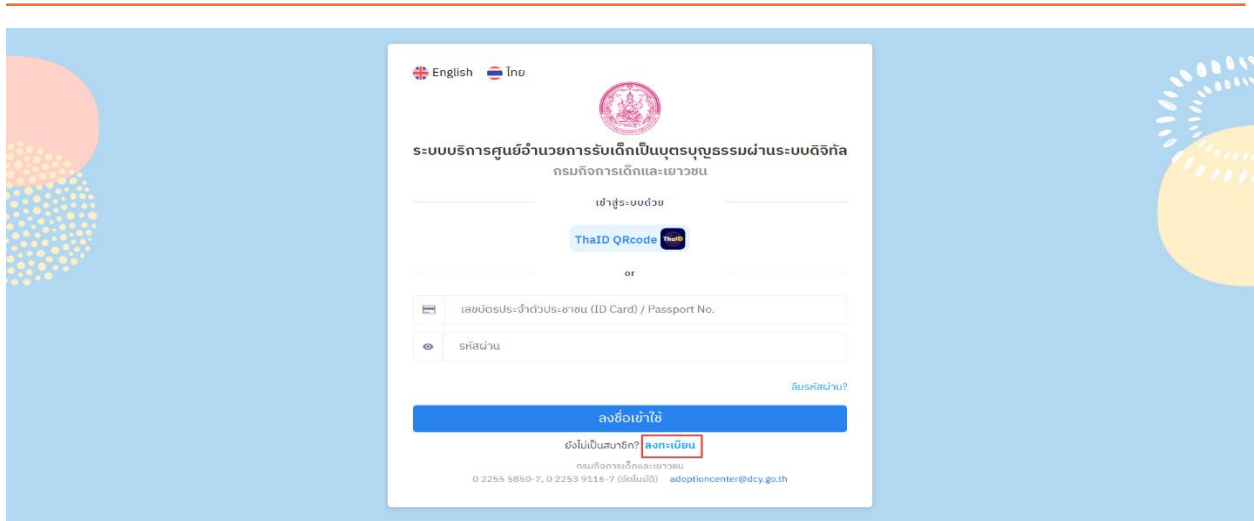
English ไทย

ระบบบริการศูนย์อำนวยการรับเด็กเป็นบุตรบุญธรรมผ่านระบบดิจิทัล
กรมกิจการเด็กและเยาวชน

เข้าสู่ระบบด้วย

ThaiD QRcode ThaiD

or

เลขบัตรประจำตัวประชาชน (ID Card) / Passport No.

รหัสผ่าน

ลืมรหัสผ่าน?

ลงชื่อเข้าใช้

ยังไม่เป็นสมาชิก? ลงทะเบียน

กรมกิจการเด็กและเยาวชน
0 2255 5850-7, 0 2253 9116-7 (อัตโนมัติ) adoptioncenter@dcy.go.th